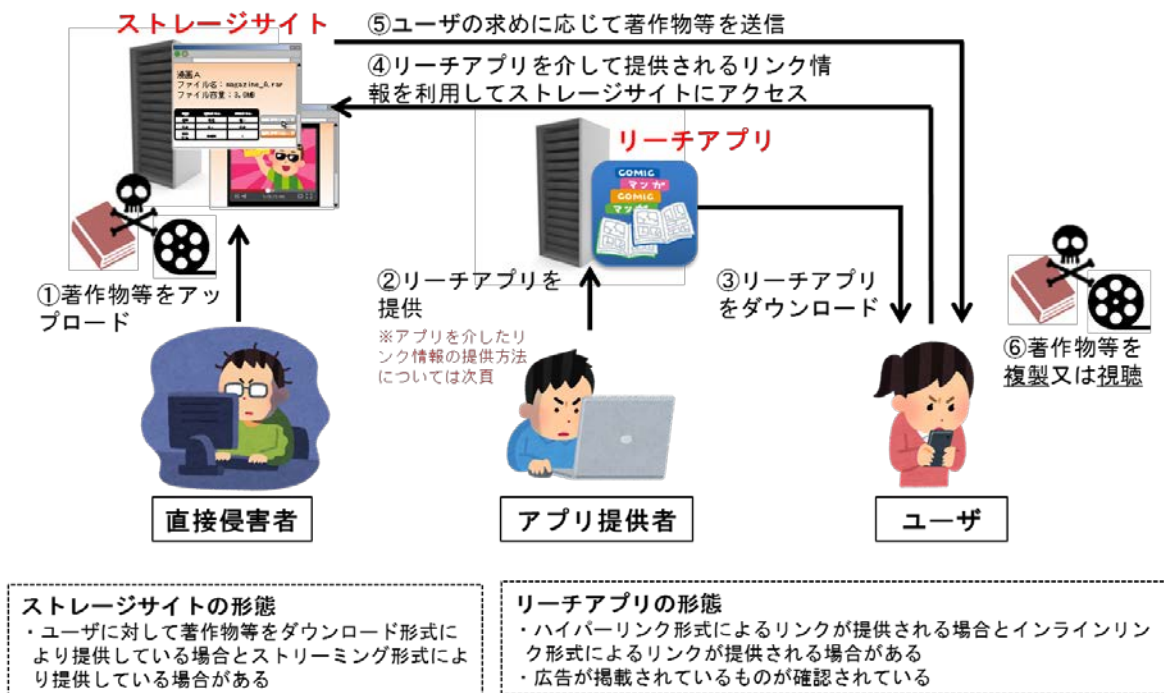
ストレージサイト

⑤ユーザの求めに応じて著作物等を送信

④リーチアプリを介して提供されるリンク情報を利用してストレージサイトにアクセス

漫画A
ファイル名：magazine_A.rar
ファイル容量：3.0MB

リーチアプリ

COMIC
マンガ
COMIC
マンガ

①著作物等をアップロード

②リーチアプリを提供

※アプリを介したリンク情報の提供方法については次頁

③リーチアプリをダウンロード

⑥著作物等を複製又は視聴

直接侵害者

アプリ提供者

ユーザ

ストレージサイトの形態
・ユーザに対して著作物等をダウンロード形式により提供している場合とストリーミング形式により提供している場合がある

リーチアプリの形態
・ハイパーリンク形式によるリンクが提供される場合とインラインリンク形式によるリンクが提供される場合がある
・広告が掲載されているものが確認されている